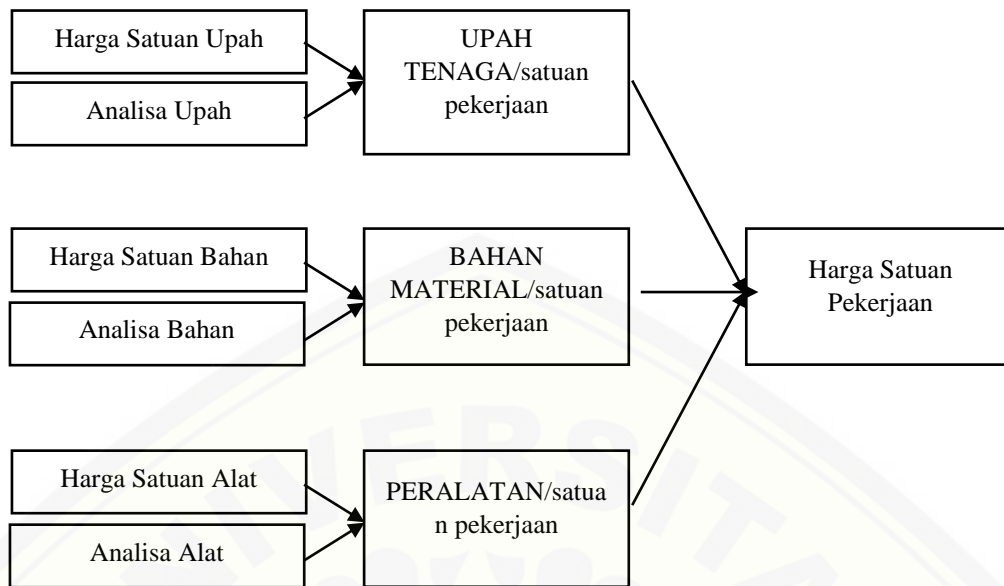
Harga Satuan Upah

Analisa Upah

UPAH TENAGA/satuan pekerjaan

Harga Satuan Bahan

Analisa Bahan

BAHAN MATERIAL/satuan pekerjaan

Harga Satuan Pekerjaan

Harga Satuan Alat

Analisa Alat

PERALATAN/satuan pekerjaan